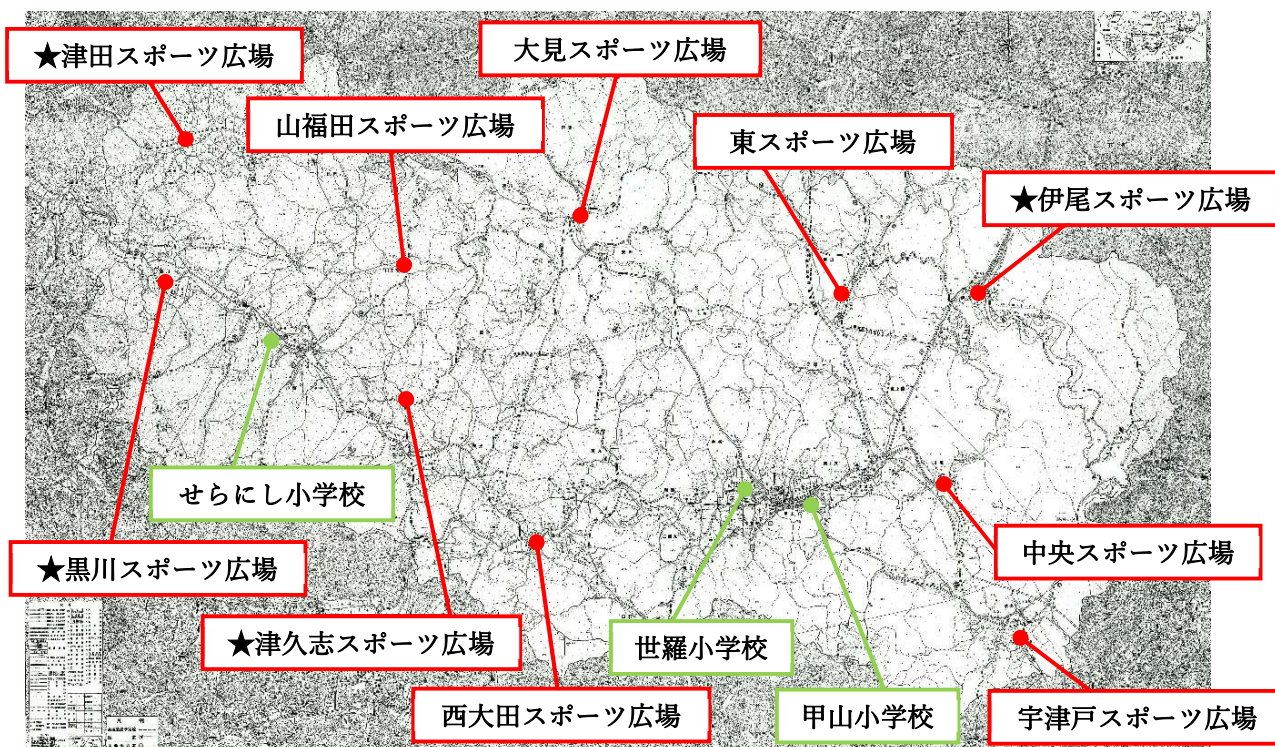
★津田スポーツ広場

大見スポーツ広場

山福田スポーツ広場

東スポーツ広場

★伊尾スポーツ広場

せらにし小学校

★黒川スポーツ広場

★津久志スポーツ広場

中央スポーツ広場

世羅小学校

西大田スポーツ広場

甲山小学校

宇津戸スポーツ広場